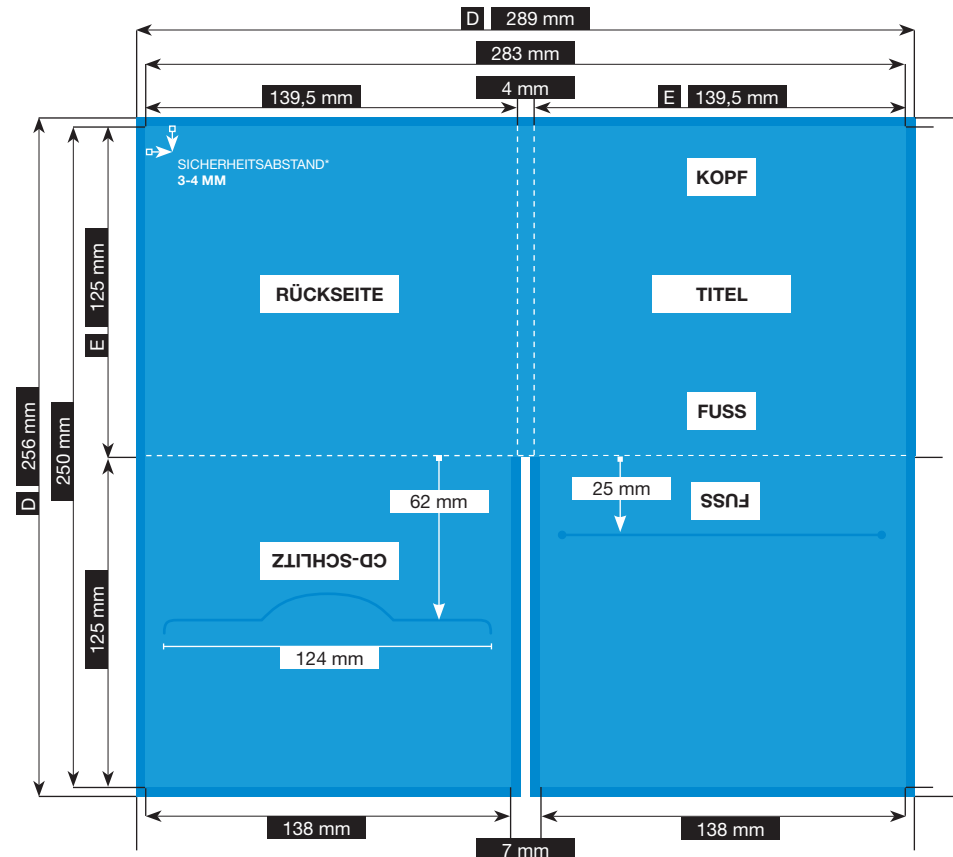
D 289 mm

283 mm

139,5 mm

4 mm

E 139,5 mm

SICHERHEITSABSTAND*
3-4 MM

KOPF

RÜCKSEITE

TITEL

FUSS

125 mm

E

D 256 mm

250 mm

62 mm

25 mm

FUSS

CD-SCHLITZ

124 mm

125 mm

138 mm

138 mm

7 mm